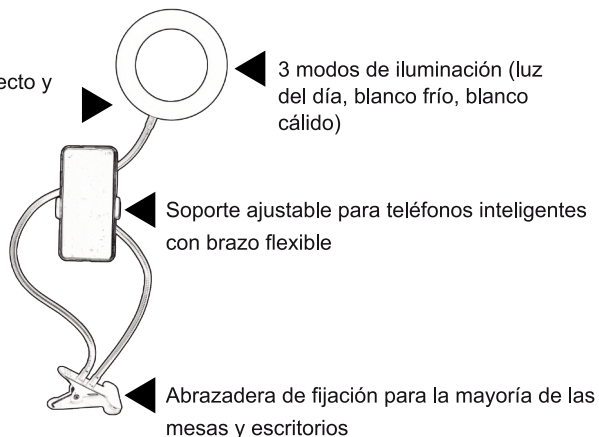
ecto y

3 modos de iluminación (luz del día, blanco frío, blanco cálido)

Soporte ajustable para teléfonos inteligentes con brazo flexible

Abrazadera de fijación para la mayoría de las mesas y escritorios